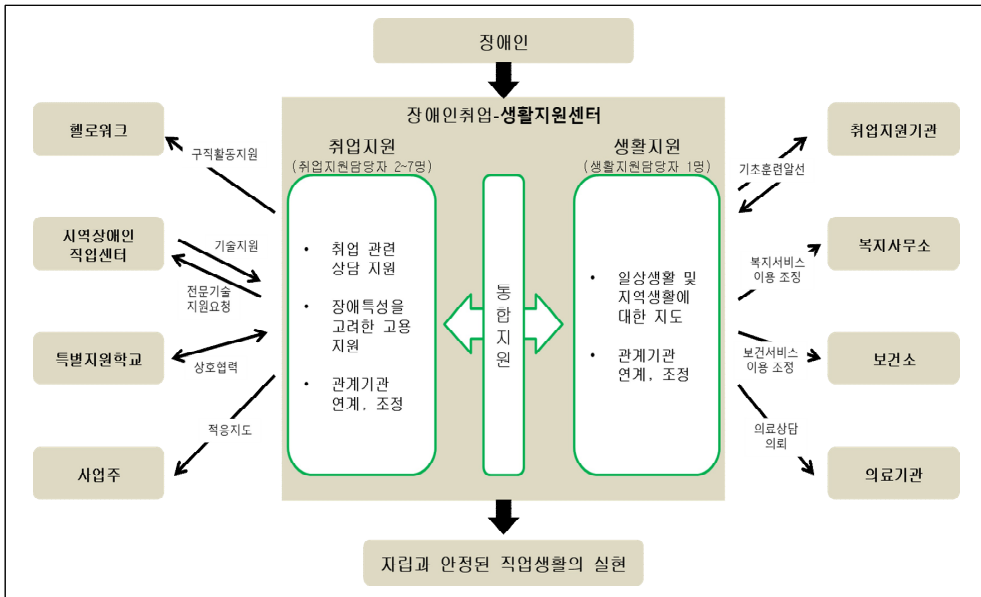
장애인

장애인취업-생활지원센터

취업지원
(취업지원담당자 2~7명)

• 취업 관련 상담 지원
• 장애특성을 고려한 고용 지원
• 관계기관 연계, 조정

통합지원

생활지원
(생활지원담당자 1명)

• 일상생활 및 지역생활에 대한 지도
• 관계기관 연계, 조정

헬로워크
구직활동지원

지역장애인 직업센터
기술지원
전문기술 지원요청

특별지원학교
상호협력

사업주
적응지도

취업지원기관
기초훈련알선

복지사무소
복지서비스 이용 조정

보건소
보건서비스 이용 조정

의료기관
의료상담 의뢰

자립과 안정된 직업생활의 실현